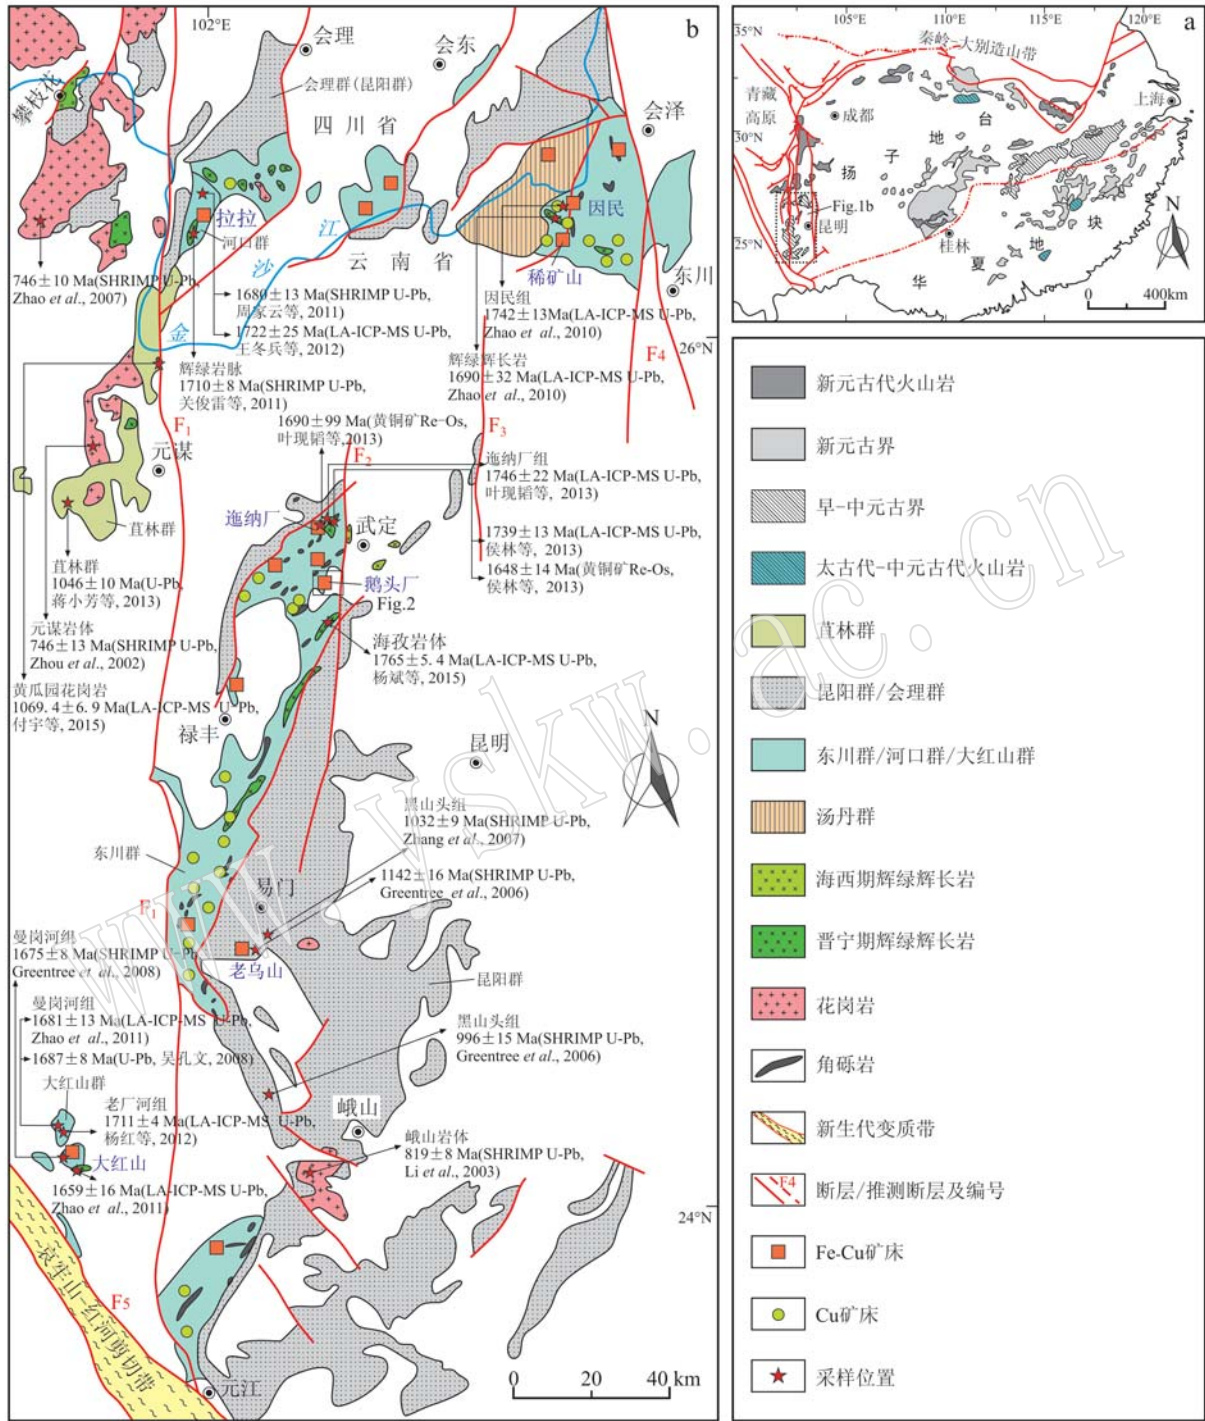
102°E
b
会理
会东
会理群(昆阳群)
四川省
会泽
攀枝花
拉拉
河口群
江
沙
金
云南省
因民
稀矿山
东川
746±10 Ma(SHRIMP U-Pb, Zhao et al., 2007)
1680±13 Ma(SHRIMP U-Pb, 周家云等, 2011)
1722±25 Ma(LA-ICP-MS U-Pb, 王冬兵等, 2012)
因民组
1742±13Ma(LA-ICP-MS U-Pb, Zhao et al., 2010)
26°N
F4
辉绿岩脉
1710±8 Ma(SHRIMP U-Pb, 关俊雷等, 2011)
辉绿辉长岩
1690±32 Ma(LA-ICP-MS U-Pb, Zhao et al., 2010)
F1
元谋
1690±99 Ma(黄铜矿Re-Os, 叶现韬等, 2013)
F3
F2
迤纳厂组
1746±22 Ma(LA-ICP-MS U-Pb, 叶现韬等, 2013)
苴林群
迤纳厂
武定
1739±13 Ma(LA-ICP-MS U-Pb, 侯林等, 2013)
1648±14 Ma(黄铜矿Re-Os, 侯林等, 2013)
苴林群
1046±10 Ma(U-Pb, 蒋小芳等, 2013)
鹅头厂
Fig.2
元谋岩体
746±13 Ma(SHRIMP U-Pb, Zhou et al., 2002)
海孜岩体
1765±5.4 Ma(LA-ICP-MS U-Pb, 杨斌等, 2015)
黄瓜园花岗岩
1069.4±6.9 Ma(LA-ICP-MS U-Pb, 付宇等, 2015)
禄丰
昆明
N
黑山头组
1032±9 Ma(SHRIMP U-Pb, Zhang et al., 2007)
东川群
易门
1142±16 Ma(SHRIMP U-Pb, Greentree et al., 2006)
F1
曼岗河组
1675±8 Ma(SHRIMP U-Pb, Greentree et al., 2008)
老乌山
昆阳群
曼岗河组
1681±13 Ma(LA-ICP-MS U-Pb, Zhao et al., 2011)
1687±8 Ma(U-Pb, 吴孔文, 2008)
黑山头组
996±15 Ma(SHRIMP U-Pb, Greentree et al., 2006)
大红山群
老厂河组
1711±4 Ma(LA-ICP-MS U-Pb, 杨红等, 2012)
峨山
大红山
峨山岩体
819±8 Ma(SHRIMP U-Pb, Li et al., 2003)
1659±16 Ma(LA-ICP-MS U-Pb, Zhao et al., 2011)
24°N
哀牢山-红河剪切带
F5
元江
0 20 40 km

105°E 110°E 115°E 120°E
a
35°N
秦岭-大别造山带
青藏高原
成都
上海
30°N
台
地
子
扬
Fig.1b
昆明
25°N
桂林
块
地
夏
华
N
0 400km

新元古代火山岩
新元古界
早-中元古界
太古代-中元古代火山岩
苴林群
昆阳群/会理群
东川群/河口群/大红山群
汤丹群
海西期辉绿辉长岩
晋宁期辉绿辉长岩
花岗岩
角砾岩
新生代变质带
F4
断层/推测断层及编号
Fe-Cu矿床
Cu矿床
采样位置
www.yskw.ac.cn